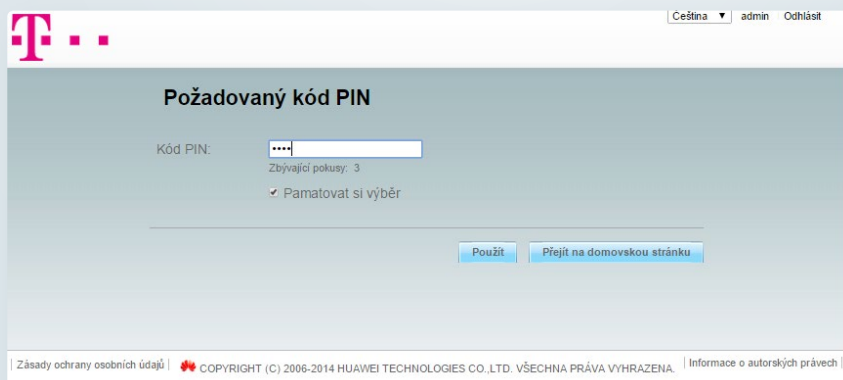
T · ·

Čeština ▼ admin Odhlásit

Požadovaný kód PIN

Kód PIN: ••••

Zbývající pokusy: 3

Pamatovat si výběr

Použít Přejít na domovskou stránku

Zásady ochrany osobních údajů | COPYRIGHT (C) 2006-2014 HUAWEI TECHNOLOGIES CO.,LTD. VŠECHNA PRÁVA VYHRAZENA. | Informace o autorských právech